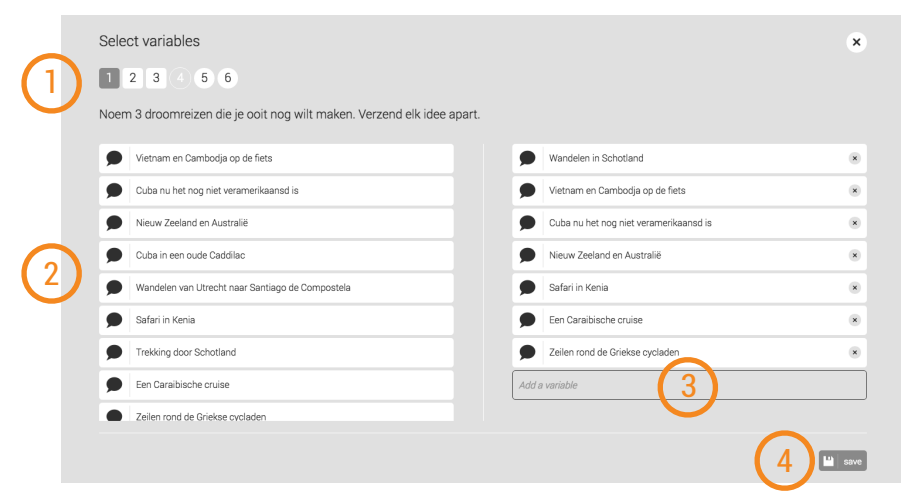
Select variables

1

1 2 3 4 5 6

Noem 3 droomreizen die je ooit nog wilt maken. Verzend elk idee apart.

2

Vietnam en Cambodja op de fiets
Cuba nu het nog niet veramerikaansd is
Nieuw Zeeland en Australië
Cuba in een oude Caddilac
Wandelen van Utrecht naar Santiago de Compostela
Safari in Kenia
Trekking door Schotland
Een Caraibische cruise
Zeilen rond de Griekse cycladen

Wandelen in Schotland
Vietnam en Cambodja op de fiets
Cuba nu het nog niet veramerikaansd is
Nieuw Zeeland en Australië
Safari in Kenia
Een Caraibische cruise
Zeilen rond de Griekse cycladen
Add a variable

3

4

save